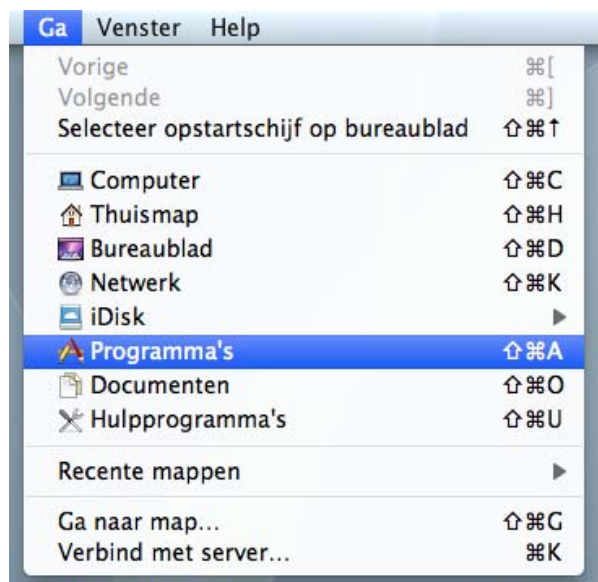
Ga Venster Help

Vorige ⌘[
Volgende ⌘]
Selecteer opstartschijf op bureaublad ⇧⌘↑

Computer ⇧⌘C
Thuismap ⇧⌘H
Bureaublad ⇧⌘D
Netwerk ⇧⌘K
iDisk ▶
Programma's ⇧⌘A
Documenten ⇧⌘O
Hulpprogramma's ⇧⌘U

Recente mappen ▶

Ga naar map... ⇧⌘G
Verbind met server... ⌘K